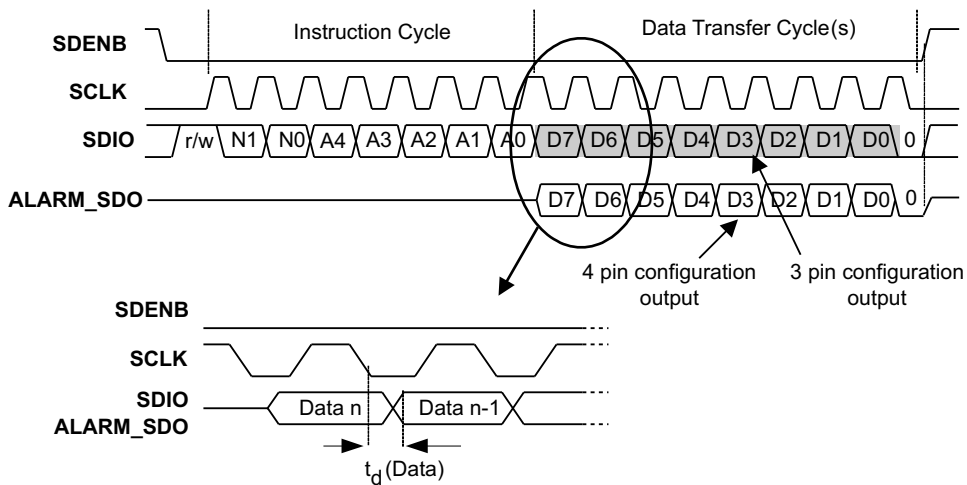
Instruction Cycle

Data Transfer Cycle(s)

SDENB

SCLK

SDIO

r/w N1 N0 A4 A3 A2 A1 A0 D7 D6 D5 D4 D3 D2 D1 D0 0

ALARM_SDO

D7 D6 D5 D4 D3 D2 D1 D0 0

4 pin configuration output

3 pin configuration output

SDENB

SCLK

SDIO
ALARM_SDO

Data n

Data n-1

$t_d$(Data)